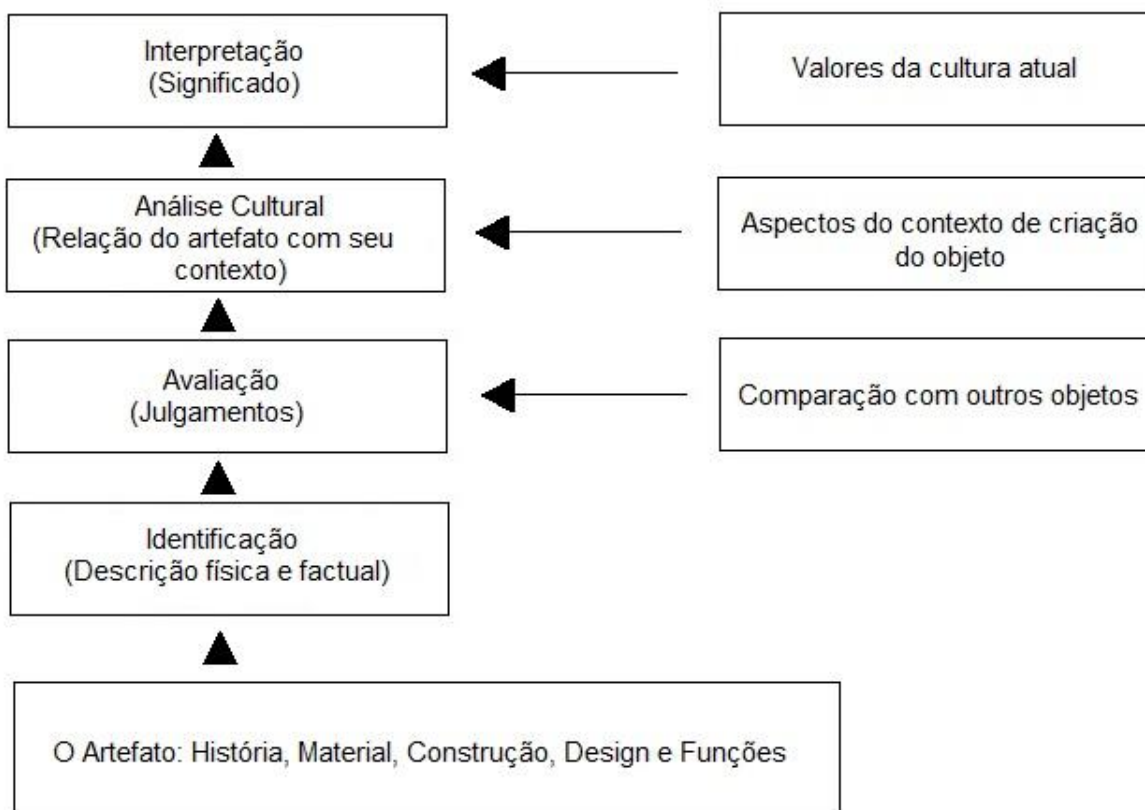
Interpretação
(Significado)

Valores da cultura atual

Análise Cultural
(Relação do artefato com seu contexto)

Aspectos do contexto de criação do objeto

Avaliação
(Julgamentos)

Comparação com outros objetos

Identificação
(Descrição física e factual)

O Artefato: História, Material, Construção, Design e Funções